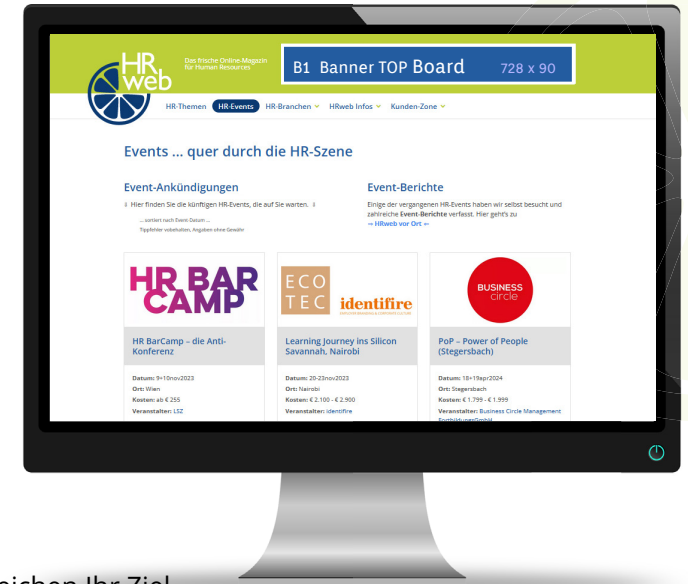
HR web

Das frische Online-Magazin für Human Resources

B1 Banner TOP Board 728 x 90

HR-Themen HR-Events HR-Branchen HRweb Infos Kunden-Zone

Events ... quer durch die HR-Szene

Event-Ankündigungen

Hier finden Sie die künftigen HR-Events, die auf Sie warten.

... sortiert nach Event-Datum ...
Tippfehler vorbehalten, Angaben ohne Gewähr

Event-Berichte

Einige der vergangenen HR-Events haben wir selbst besucht und zahlreiche Event-Berichte verfasst. Hier geht's zu
→ HRweb vor Ort ←

HR BAR CAMP

HR BarCamp – die Anti-Konferenz

Datum: 9+10nov2023
Ort: Wien
Kosten: ab € 255
Veranstalter: LSZ

ECO TEC identifire

Learning Journey ins Silicon Savannah, Nairobi

Datum: 20-23nov2023
Ort: Nairobi
Kosten: € 2.100 - € 2.900
Veranstalter: identifire

BUSINESS circle

PoP – Power of People (Stegersbach)

Datum: 18+19apr2024
Ort: Stegersbach
Kosten: € 1.799 - € 1.999
Veranstalter: Business Circle Management FortbildungsGmbH

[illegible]eichen Ihr Ziel